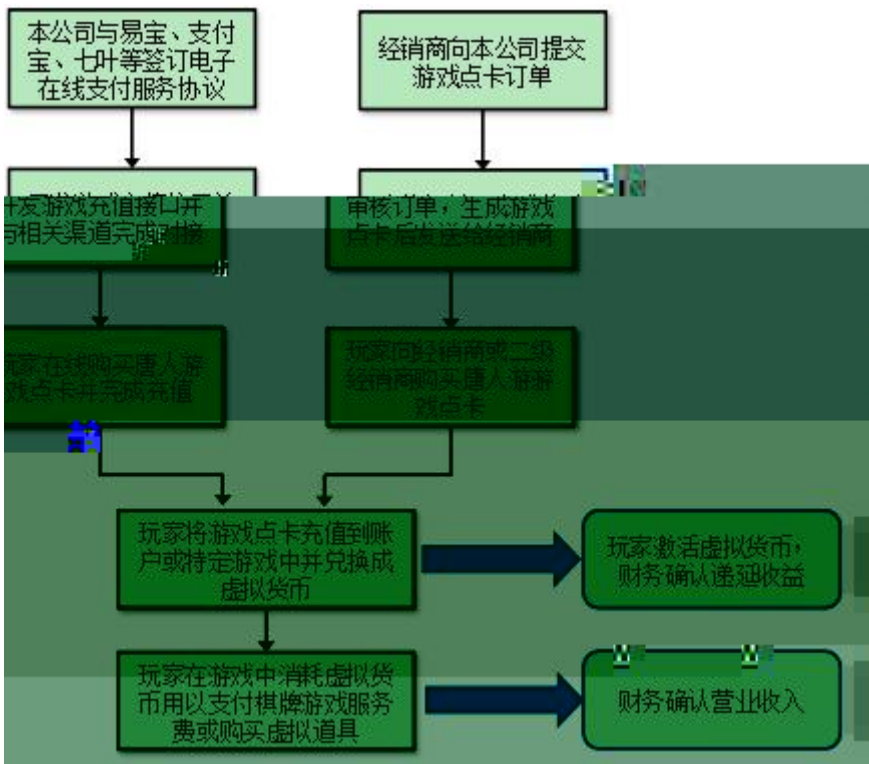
本公司与易宝、支付宝、七叶等签订电子在线支付服务协议

经销商向本公司提交游戏点卡订单

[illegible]发游戏充值接口并与相关渠道完成对接

审核订单，生成游戏点卡后发送给经销商

玩家在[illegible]购买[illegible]游戏点卡并完成充值

玩家向经销商或二级经销商购买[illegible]游戏点卡

玩家将游戏点卡充值到账户或特定游戏中并兑换成虚拟货币

玩家激活虚拟货币，财务确认递延收益

玩家在游戏中消耗虚拟货币用以支付棋牌游戏服务费或购买虚拟道具

财务确认营业收入